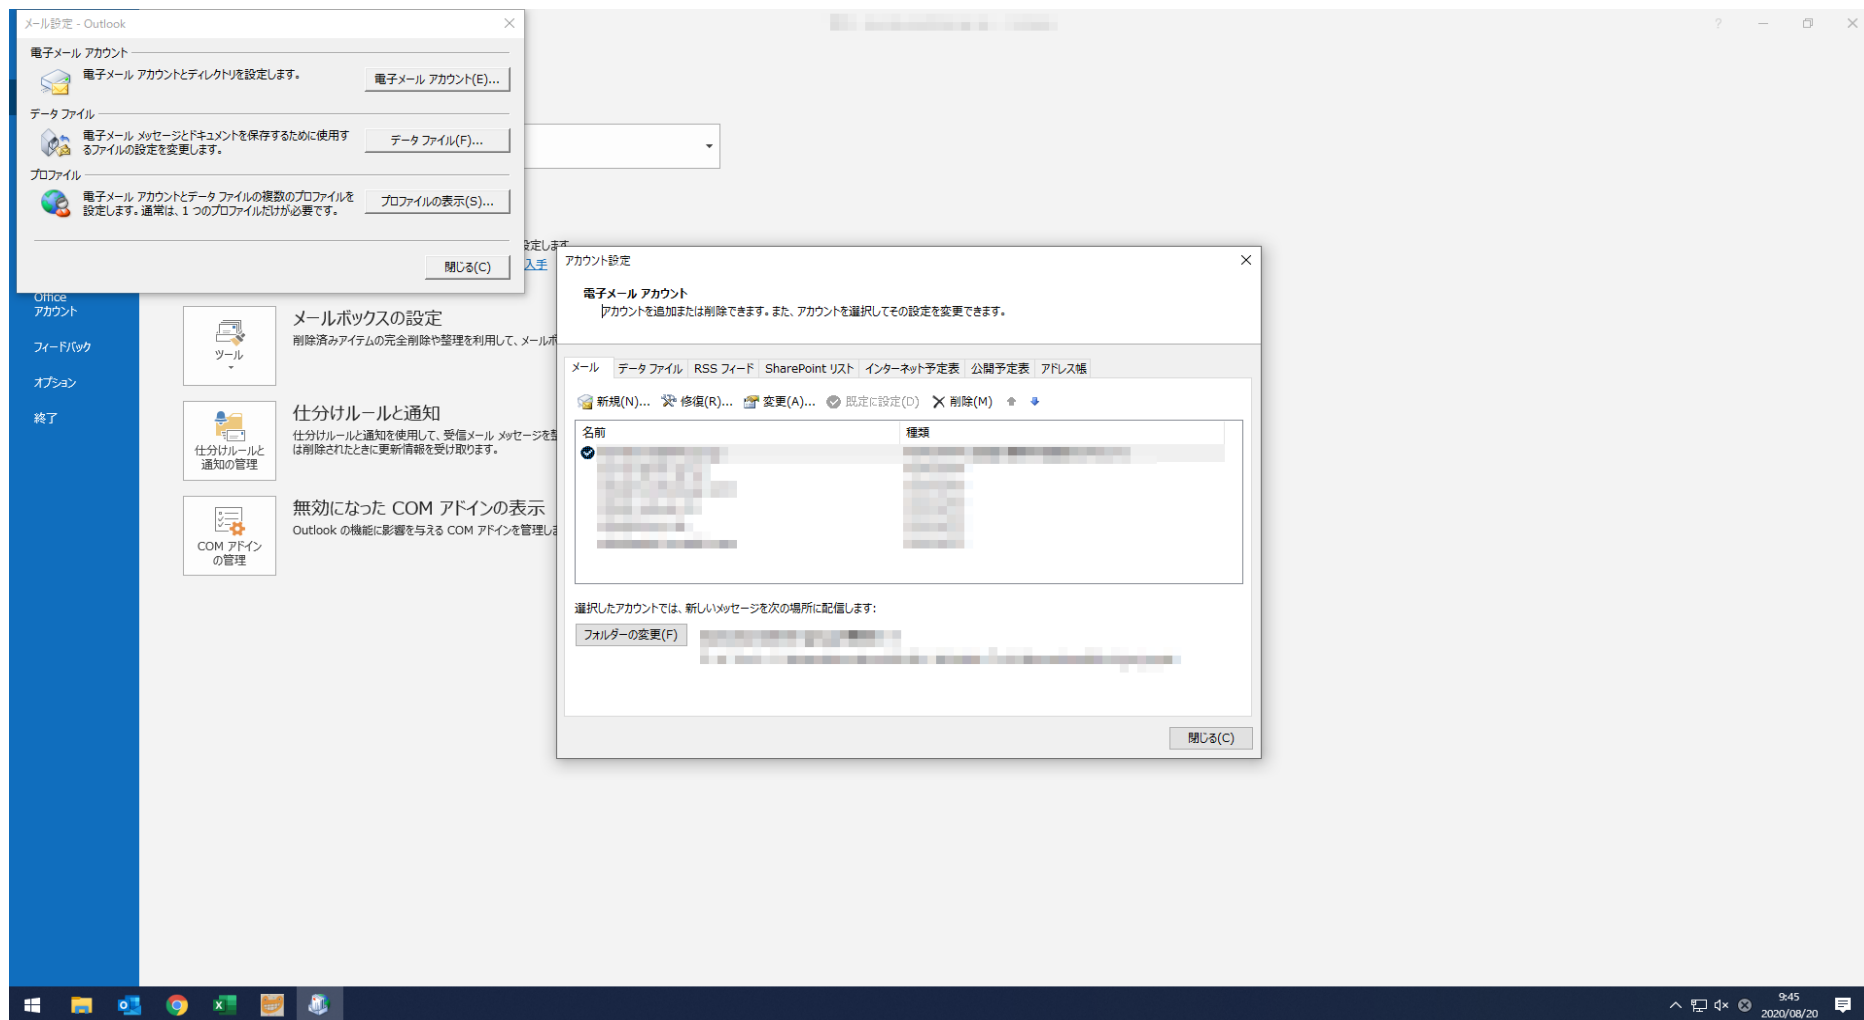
メール設定 - Outlook

電子メール アカウント
電子メール アカウントとディレクトリを設定します。
電子メール アカウント(E)...

データ ファイル
電子メール メッセージとドキュメントを保存するために使用するファイルの設定を変更します。
データ ファイル(F)...

プロファイル
電子メール アカウントとデータ ファイルの複数のプロファイルを設定します。通常は、1 つのプロファイルだけが必要です。
プロファイルの表示(S)...

閉じる(C)

Office アカウント
フィードバック
オプション
終了

ツール

メールボックスの設定
削除済みアイテムの完全削除や整理を利用して、メールボ

仕分けルールと通知の管理
仕分けルールと通知
仕分けルールと通知を使用して、受信メール メッセージを整
は削除されたときに更新情報を受け取ります。

COM アドインの管理
無効になった COM アドインの表示
Outlook の機能に影響を与える COM アドインを管理しま

設定しま
入手

アカウント設定

電子メール アカウント
アカウントを追加または削除できます。また、アカウントを選択してその設定を変更できます。

メール | データ ファイル | RSS フィード | SharePoint リスト | インターネット予定表 | 公開予定表 | アドレス帳

新規(N)... 修復(R)... 変更(A)... 既定に設定(D) 削除(M)

| 名前 | 種類 |
|---|---|
| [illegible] | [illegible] |

選択したアカウントでは、新しいメッセージを次の場所に配信します:
フォルダーの変更(F) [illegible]

閉じる(C)

9:45
2020/08/20